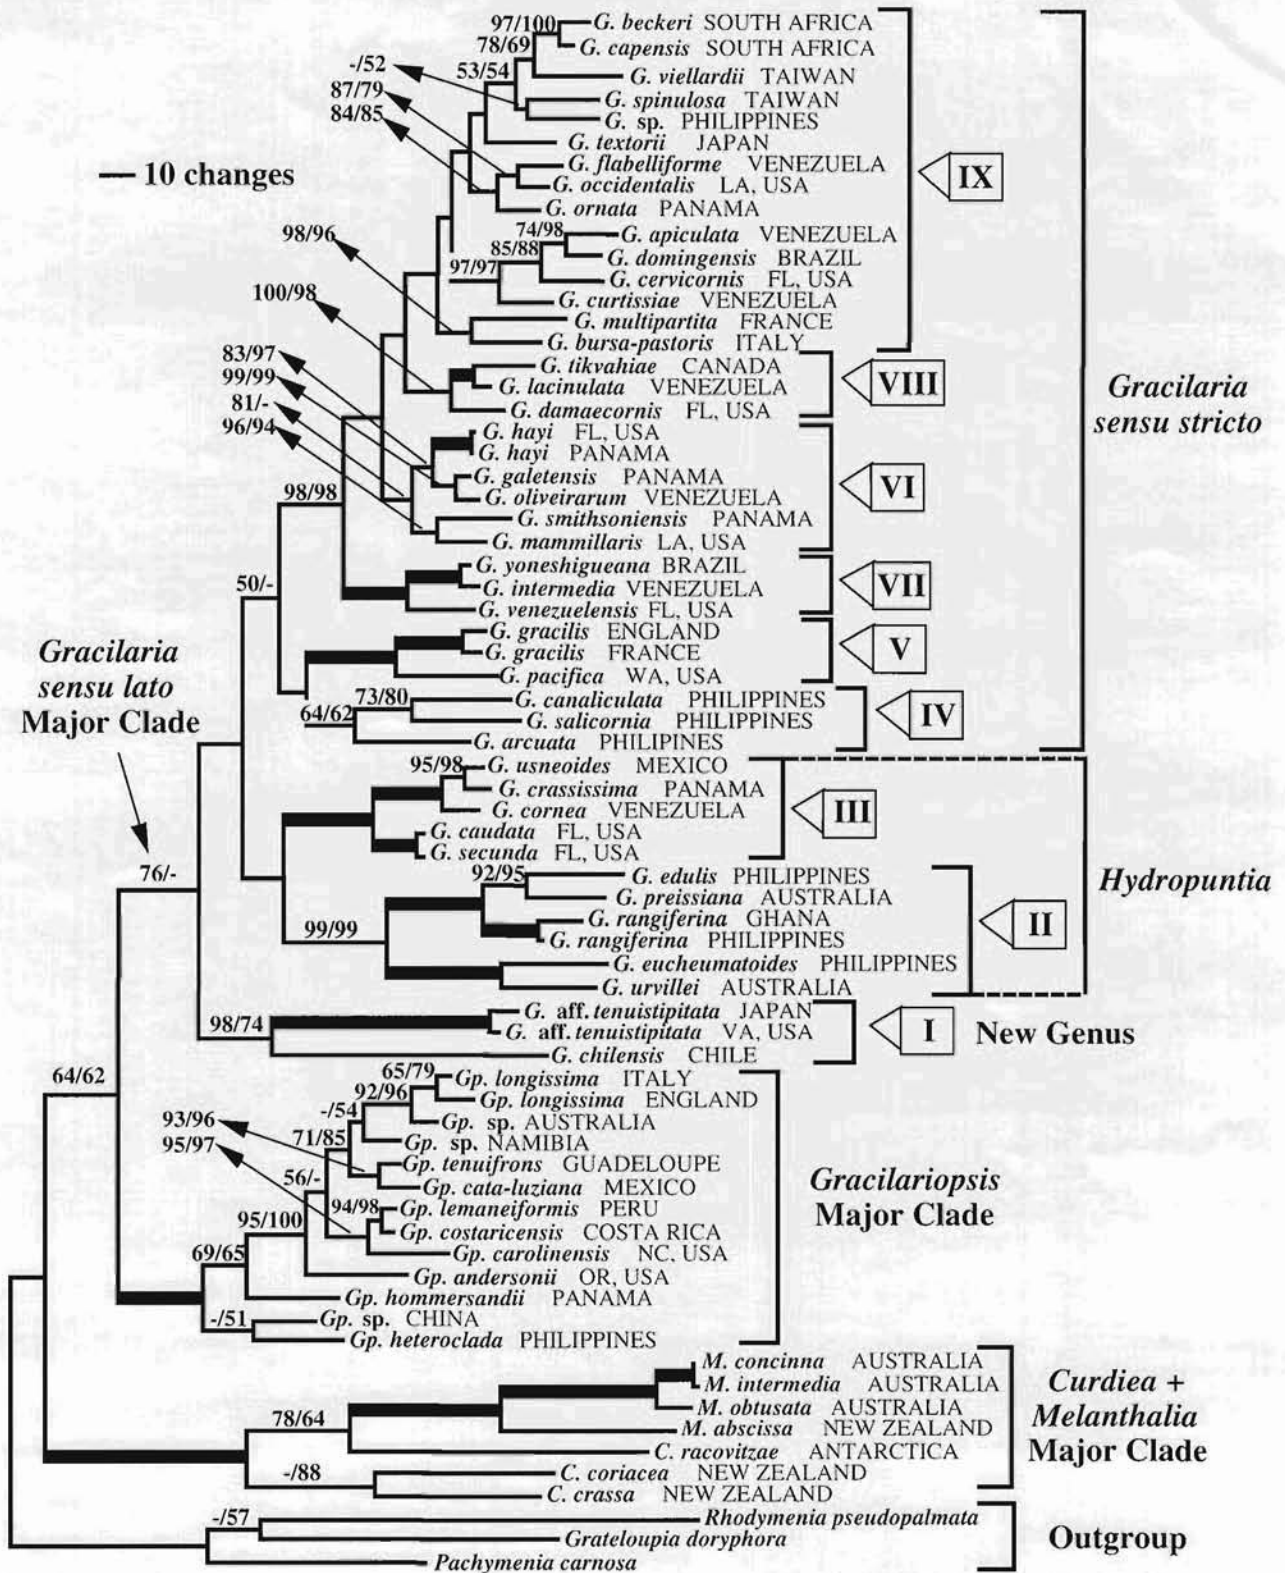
— 10 changes

97/100
78/69
-/52
53/54
87/79
84/85
G. beckeri SOUTH AFRICA
G. capensis SOUTH AFRICA
G. viellardii TAIWAN
G. spinulosa TAIWAN
G. sp. PHILIPPINES
G. textorii JAPAN
G. flabelliforme VENEZUELA
G. occidentalis LA, USA
G. ornata PANAMA
74/98
85/88
97/97
98/96
G. apiculata VENEZUELA
G. domingensis BRAZIL
G. cervicornis FL, USA
G. curtissiae VENEZUELA
G. multipartita FRANCE
G. bursa-pastoris ITALY
IX
100/98
G. tikvahiae CANADA
G. lacinulata VENEZUELA
G. damaecornis FL, USA
VIII
83/97
99/99
81/-
96/94
G. hayi FL, USA
G. hayi PANAMA
G. galetensis PANAMA
G. oliveirarum VENEZUELA
G. smithsoniensis PANAMA
G. mammillaris LA, USA
VI
98/98
50/-
G. yoneshigueana BRAZIL
G. intermedia VENEZUELA
G. venezuelensis FL, USA
VII
G. gracilis ENGLAND
G. gracilis FRANCE
G. pacifica WA, USA
V
73/80
64/62
G. canaliculata PHILIPPINES
G. salicornia PHILIPPINES
G. arcuata PHILIPINES
IV
Gracilaria sensu stricto
Gracilaria sensu lato Major Clade
95/98
G. usneoides MEXICO
G. crassissima PANAMA
G. cornea VENEZUELA
G. caudata FL, USA
G. secunda FL, USA
III
76/-
92/95
99/99
G. edulis PHILIPPINES
G. preissiana AUSTRALIA
G. rangiferina GHANA
G. rangiferina PHILIPPINES
G. eucheumatoides PHILIPPINES
G. urvillei AUSTRALIA
II
Hydropuntia
98/74
G. aff. tenuistipitata JAPAN
G. aff. tenuistipitata VA, USA
G. chilensis CHILE
I
New Genus
64/62
65/79
92/96
-/54
71/85
93/96
95/97
56/-
94/98
95/100
69/65
-/51
Gp. longissima ITALY
Gp. longissima ENGLAND
Gp. sp. AUSTRALIA
Gp. sp. NAMIBIA
Gp. tenuifrons GUADELOUPE
Gp. cata-luziana MEXICO
Gp. lemaneiformis PERU
Gp. costaricensis COSTA RICA
Gp. carolinensis NC, USA
Gp. andersonii OR, USA
Gp. hommersandii PANAMA
Gp. sp. CHINA
Gp. heteroclada PHILIPPINES
Gracilariopsis Major Clade
78/64
-/88
M. concinna AUSTRALIA
M. intermedia AUSTRALIA
M. obtusata AUSTRALIA
M. abscissa NEW ZEALAND
C. racovitzae ANTARCTICA
C. coriacea NEW ZEALAND
C. crassa NEW ZEALAND
Curdiea + Melanthalia Major Clade
-/57
Rhodymenia pseudopalmata
Grateloupia doryphora
Pachymenia carnosa
Outgroup